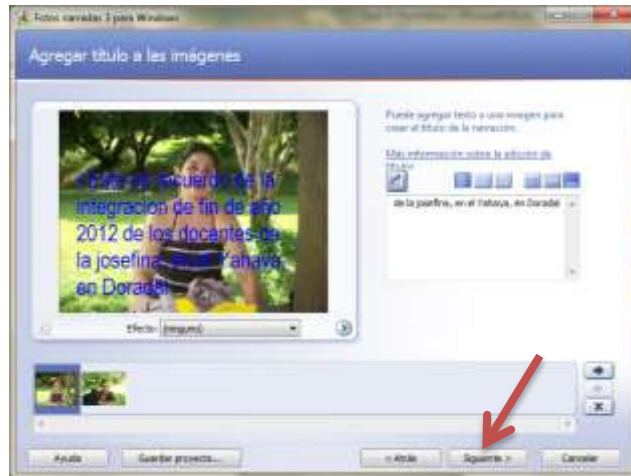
Fotos narradas 3 para Windows

Agregar título a las imágenes

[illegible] recuerdo de la integracion de fin de año 2012 de los docentes de la josefina, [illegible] Yahava en Dorado

Efecto: (Ninguno)

Puede agregar texto a una imagen para crear el título de la narración.

Más información sobre la adición de títulos

de la josefina, en el Yahava, en Dorado

Ayuda

Guardar proyecto...

< Atrás

Siguiente >

Cancelar